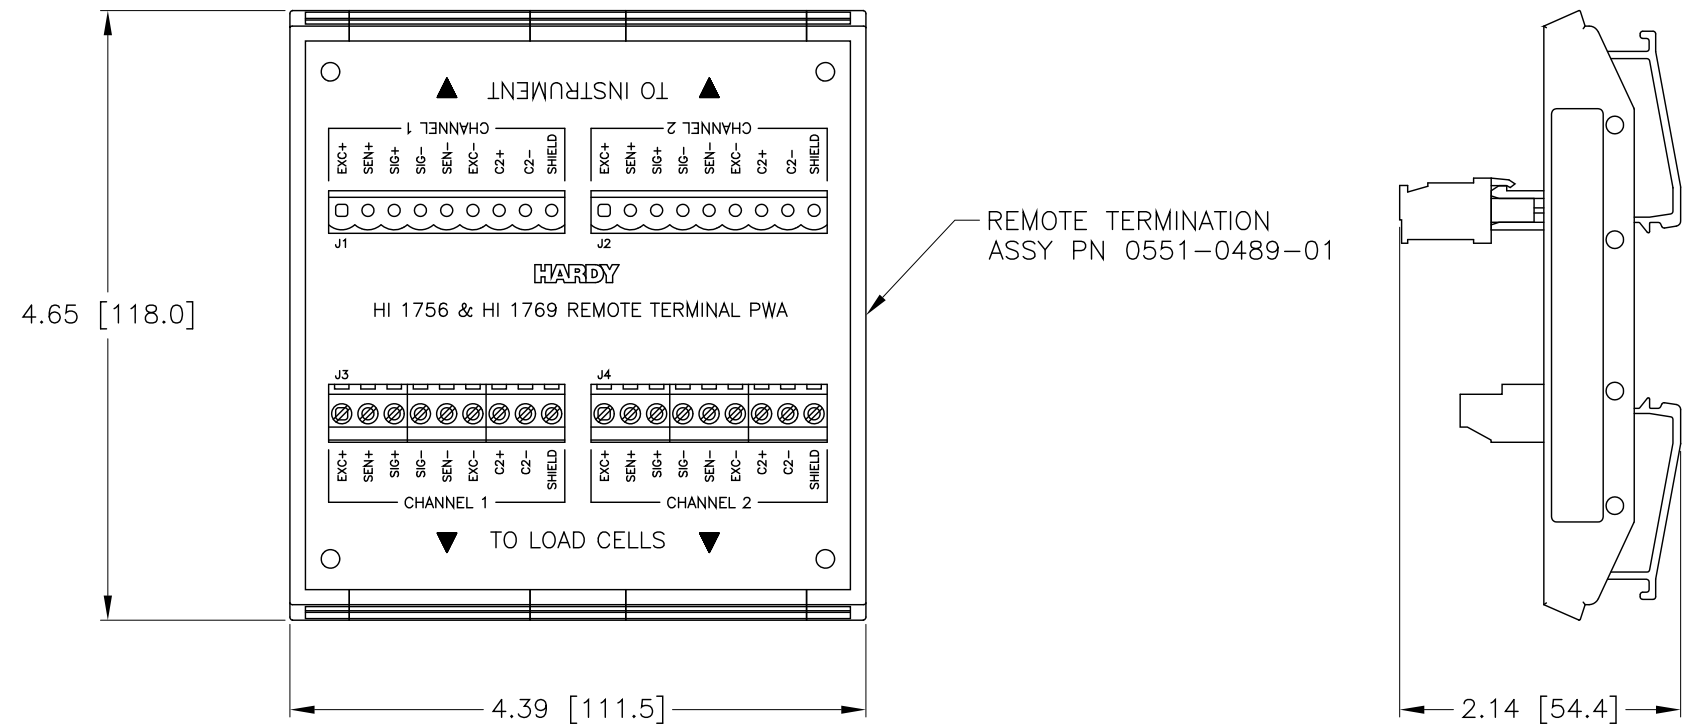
4.65 [118.0]

TO INSTRUMENT

CHANNEL 1

EXC+ SEN+ SIG+ SIG− SEN− EXC− C2+ C2− SHIELD

J1

CHANNEL 2

EXC+ SEN+ SIG+ SIG− SEN− EXC− C2+ C2− SHIELD

J2

REMOTE TERMINATION
ASSY PN 0551−0489−01

HARDY

HI 1756 & HI 1769 REMOTE TERMINAL PWA

J3

J4

EXC+ SEN+ SIG+ SIG− SEN− EXC− C2+ C2− SHIELD

CHANNEL 1

EXC+ SEN+ SIG+ SIG− SEN− EXC− C2+ C2− SHIELD

CHANNEL 2

TO LOAD CELLS

4.39 [111.5]

2.14 [54.4]